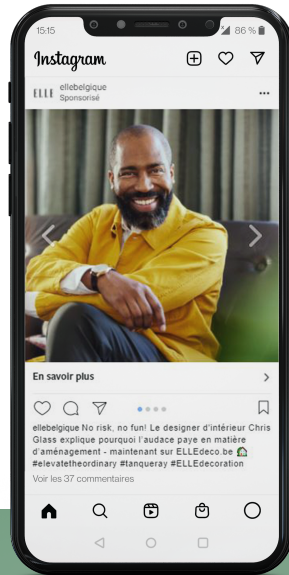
15:15

86 %

Instagram

ELLE ellebelgique
Sponsorisé

En savoir plus

ellebelgique No risk, no fun! Le designer d'intérieur Chris Glass explique pourquoi l'audace paye en matière d'aménagement - maintenant sur ELLEdeco.be 🏠 #elevatetheordinary #tanqueray #ELLEdecoration

Voir les 37 commentaires